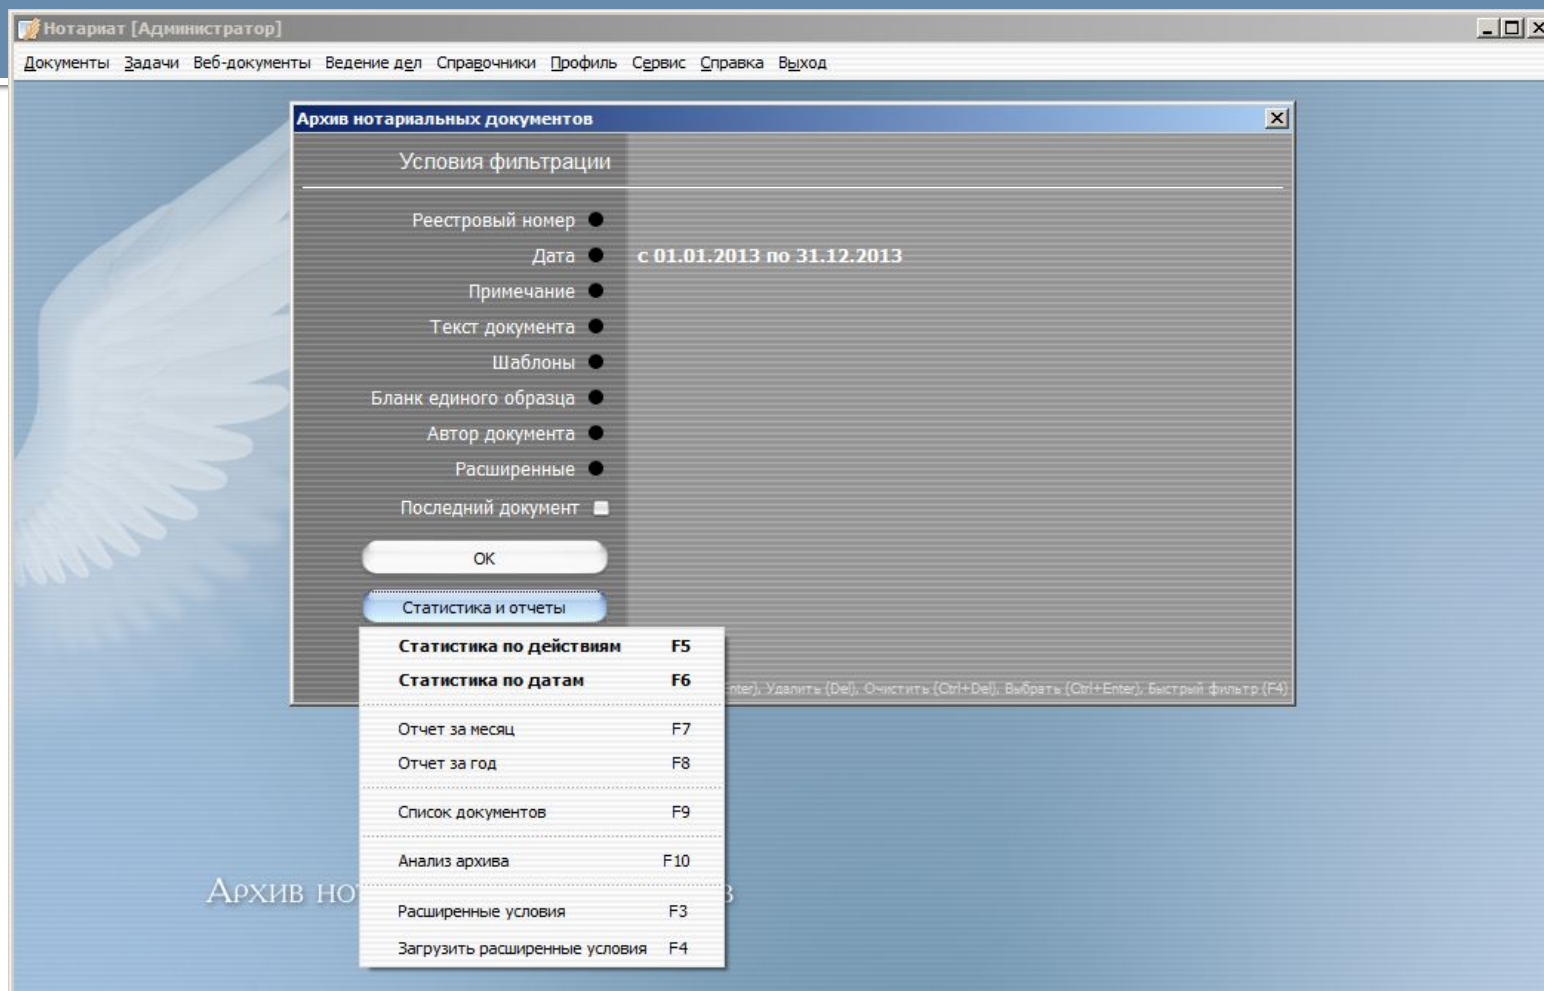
Нотариат [Администратор]

Документы Задачи Веб-документы Ведение дел Справочники Профиль Сервис Справка Выход

Архив нотариальных документов

Условия фильтрации

Реестровый номер
Дата с 01.01.2013 по 31.12.2013
Примечание
Текст документа
Шаблоны
Бланк единого образца
Автор документа
Расширенные
Последний документ

OK

Статистика и отчеты

| | |
|---|---|
| **Статистика по действиям** | **F5** |
| **Статистика по датам** | **F6** |
| Отчет за месяц | F7 |
| Отчет за год | F8 |
| Список документов | F9 |
| Анализ архива | F10 |
| Расширенные условия | F3 |
| Загрузить расширенные условия | F4 |

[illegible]nter), Удалить (Del), Очистить (Ctrl+Del), Выбрать (Ctrl+Enter), Быстрый фильтр (F4)

Архив но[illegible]в